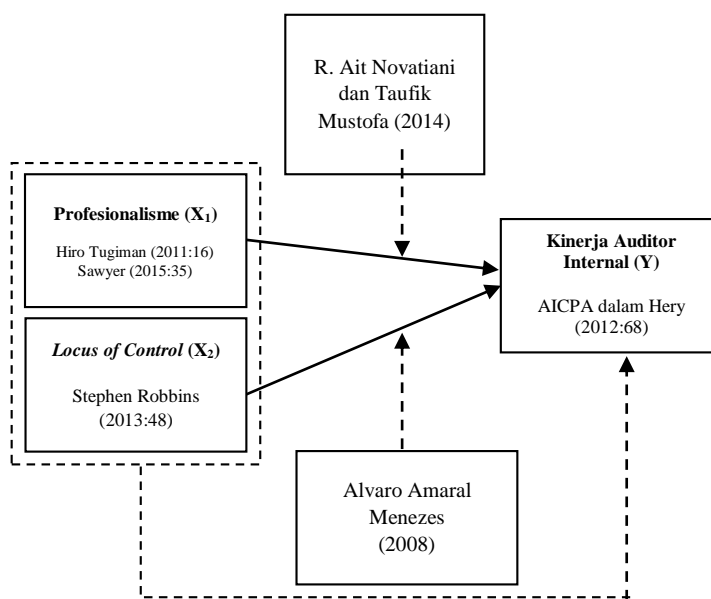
R. Ait Novatiani dan Taufik Mustofa (2014)

Profesionalisme ($X_1$)

Hiro Tugiman (2011:16)
Sawyer (2015:35)

Kinerja Auditor Internal (Y)

AICPA dalam Hery (2012:68)

*Locus of Control* ($X_2$)

Stephen Robbins (2013:48)

Alvaro Amaral Menezes (2008)